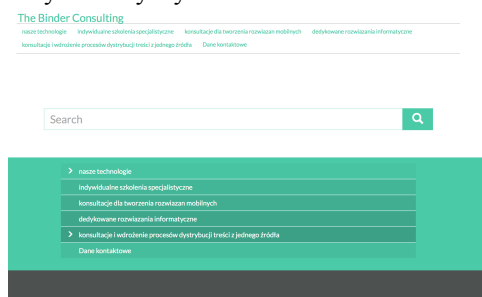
The Binder Consulting

nasze technologie indywidualne szkolenia specjalistyczne konsultacje dla tworzenia rozwiazan mobilnych dedykowane rozwiązania informatyczne konsultacje i wdrożenie procesów dystrybucji treści z jednego źródła Dane kontaktowe

Search

> nasze technologie
indywidualne szkolenia specjalistyczne
konsultacje dla tworzenia rozwiazan mobilnych
dedykowane rozwiązania informatyczne
> konsultacje i wdrożenie procesów dystrybucji treści z jednego źródła
Dane kontaktowe